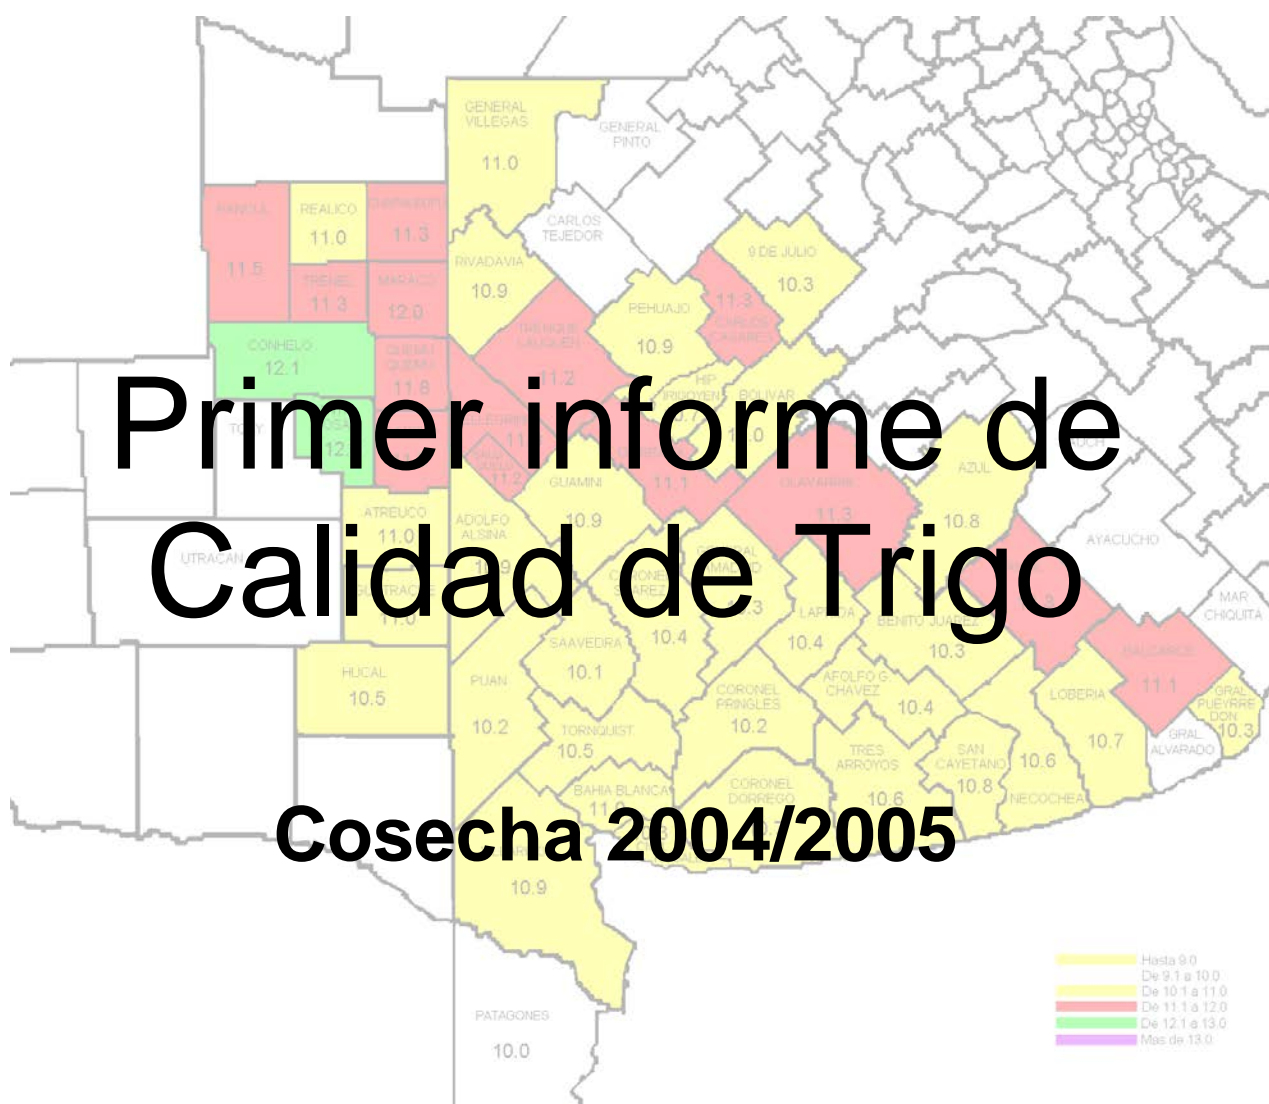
Primer informe de Calidad de Trigo

Cosecha 2004/2005

GENERAL VILLEGAS 11.0
GENERAL PINTO
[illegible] 11.5
REALICO 11.0
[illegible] 11.3
TRENEL 11.3
MARACO 12.0
CARLOS TEJEDOR
RIVADAVIA 10.9
9 DE JULIO 10.3
11.3 CARLOS CASARES
PEHUAJO 10.9
TRENQUE LAUQUEN 11.2
CONHELO 12.1
11.8
HIP. YRIGOYEN
BOLIVAR
TOAY
12.
11.2
11.1
GUAMINI 10.9
GUAVARRIA 11.3
AZUL 10.8
ATREUCO 11.0
ADOLFO ALSINA 10.9
AYACUCHO
UTRACAN
11.0
10.4
10.3
LAPRIDA 10.4
BENITO JUAREZ 10.3
MAR CHIQUITA
SAAVEDRA 10.1
HUCAL 10.5
PUAN 10.2
CORONEL PRINGLES 10.2
ADOLFO G. CHAVEZ 10.4
LOBERIA 10.7
BALCARCE 11.1
GRAL. PUEYRREDON 10.3
GRAL. ALVARADO
TORNQUIST 10.5
TRES ARROYOS
SAN CAYETANO 10.8
10.6
NECOCHEA
BAHIA BLANCA 11.0
CORONEL DORREGO
10.6
10.9
PATAGONES 10.0

Hasta 9.0
De 9.1 a 10.0
De 10.1 a 11.0
De 11.1 a 12.0
De 12.1 a 13.0
Mas de 13.0